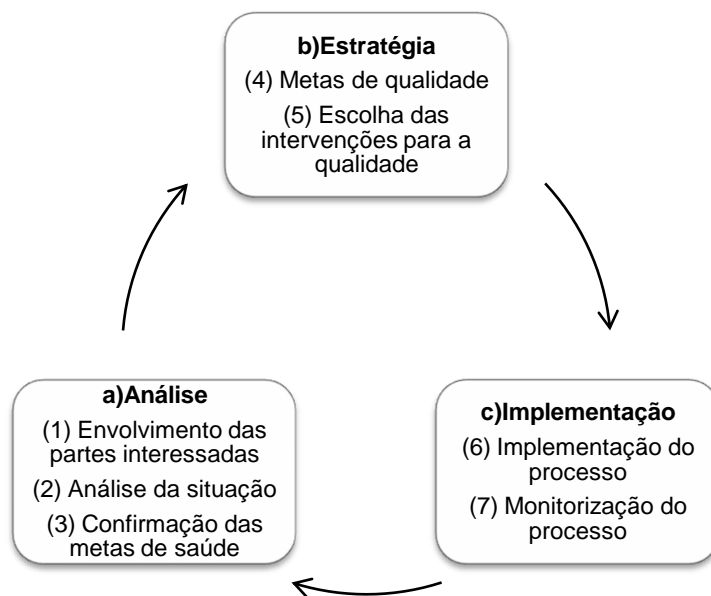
b)Estratégia

(4) Metas de qualidade

(5) Escolha das intervenções para a qualidade

a)Análise

(1) Envolvimento das partes interessadas

(2) Análise da situação

(3) Confirmação das metas de saúde

c)Implementação

(6) Implementação do processo

(7) Monitorização do processo